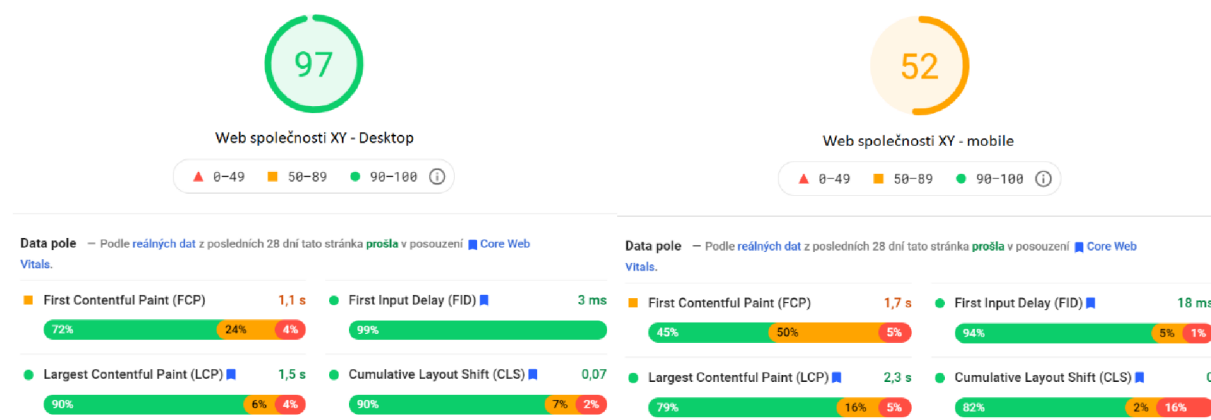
97

Web společnosti XY - Desktop

0–49 50–89 90–100

Data pole — Podle reálných dat z posledních 28 dní tato stránka prošla v posouzení Core Web Vitals.

First Contentful Paint (FCP) 1,1 s

72% 24% 4%

First Input Delay (FID) 3 ms

99%

Largest Contentful Paint (LCP) 1,5 s

90% 6% 4%

Cumulative Layout Shift (CLS) 0,07

90% 7% 2%

52

Web společnosti XY - mobile

0–49 50–89 90–100

Data pole — Podle reálných dat z posledních 28 dní tato stránka prošla v posouzení Core Web Vitals.

First Contentful Paint (FCP) 1,7 s

45% 50% 5%

First Input Delay (FID) 18 ms

94% 5% 1%

Largest Contentful Paint (LCP) 2,3 s

79% 16% 5%

Cumulative Layout Shift (CLS) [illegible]

82% 2% 16%